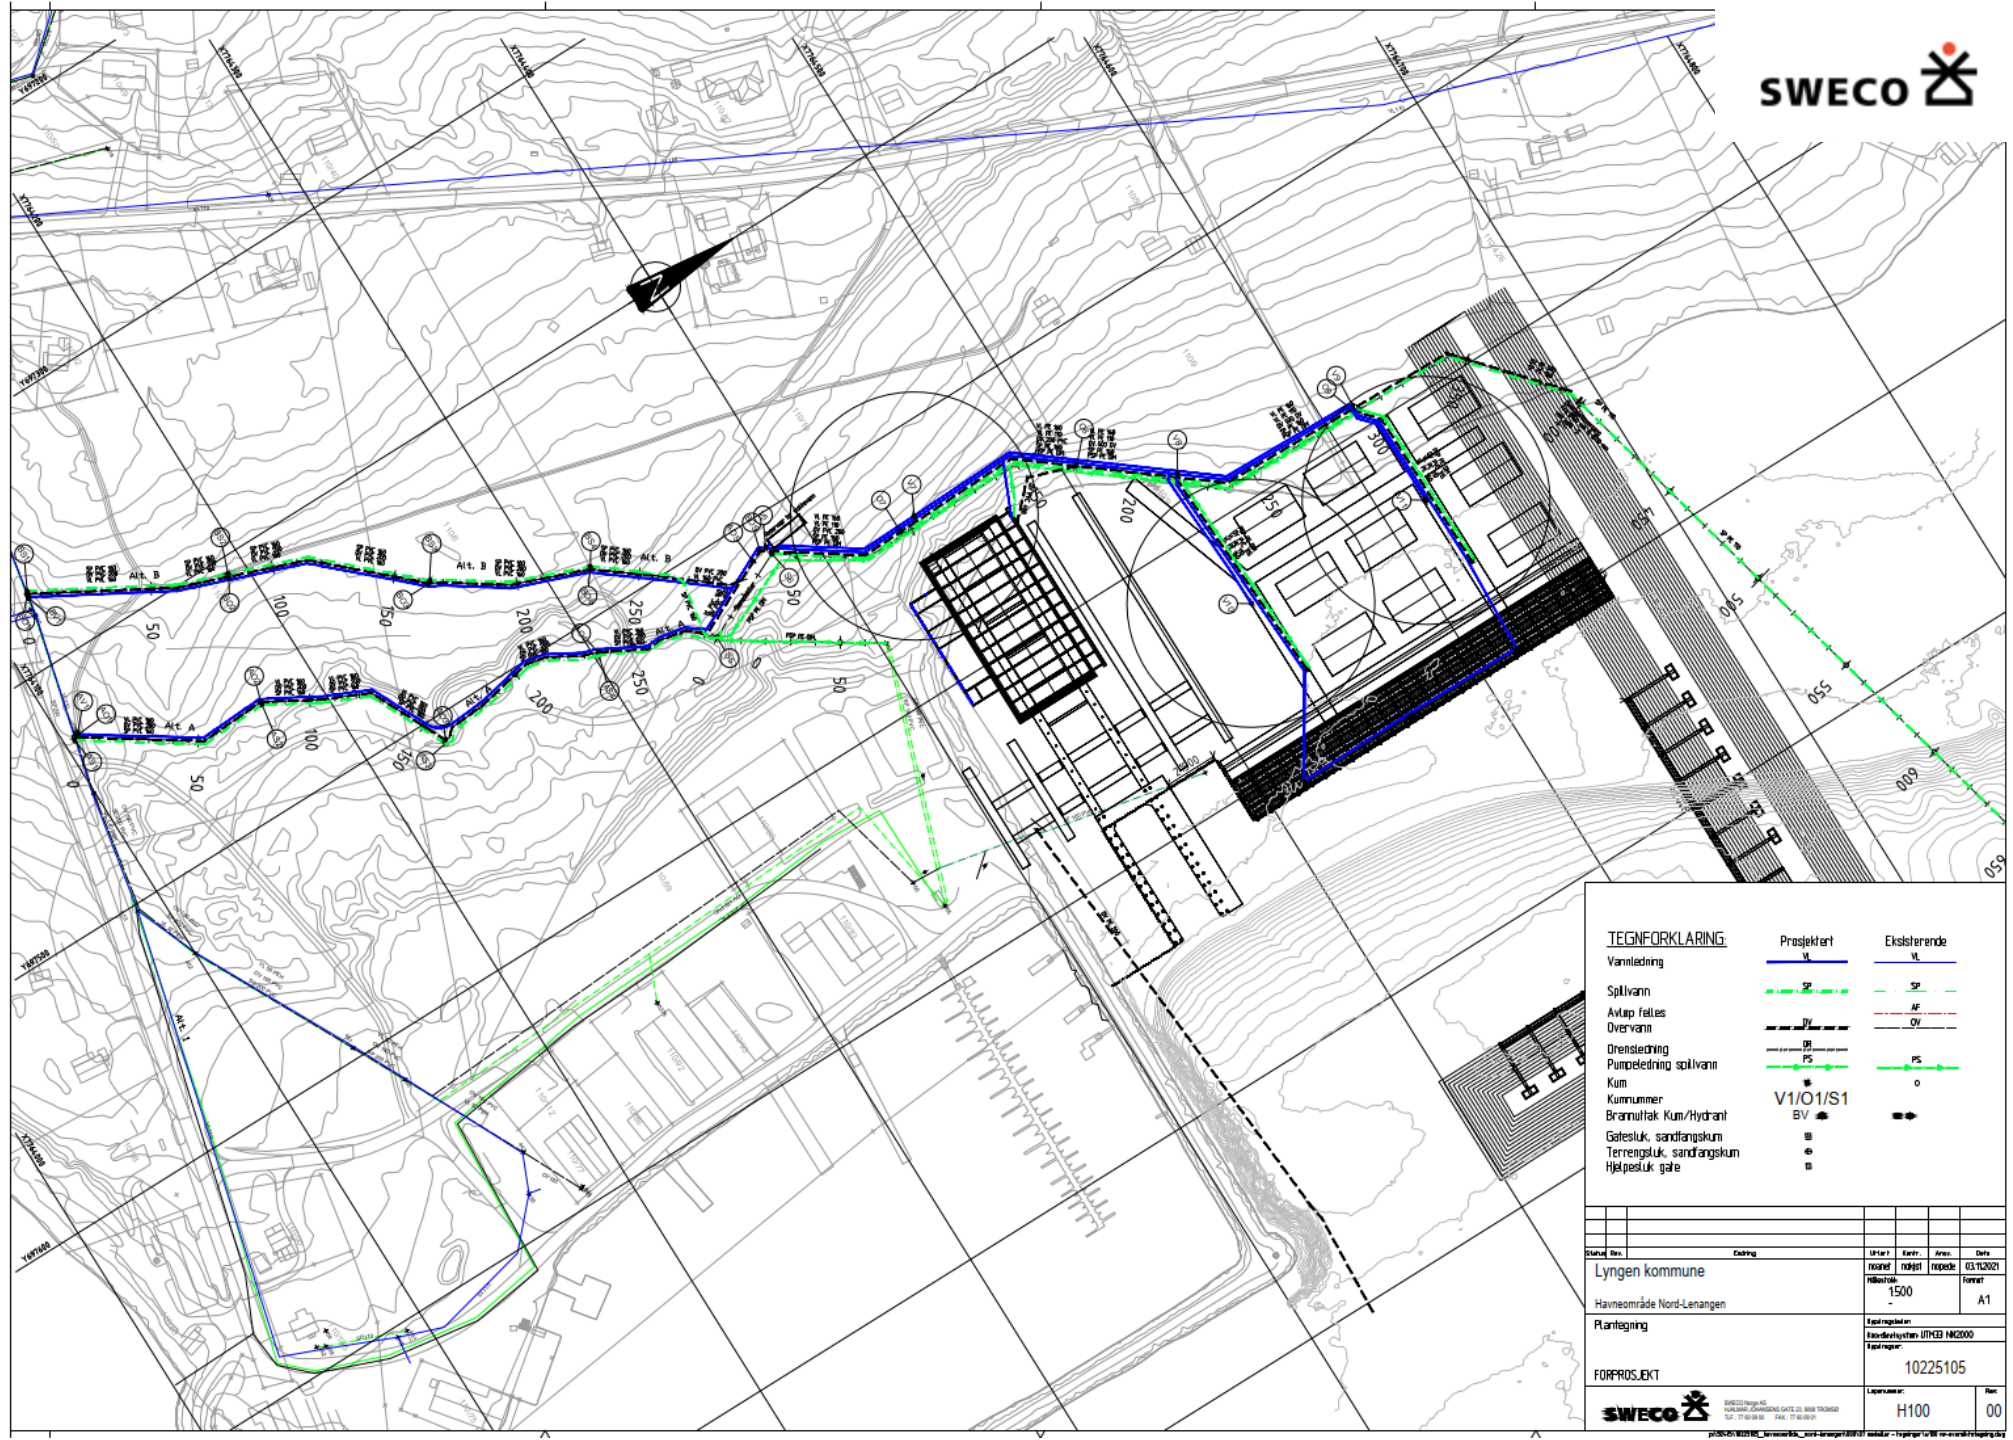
SWECO

Alt. B
Alt. B
Alt. B
Alt. A
Alt. A
Alt. A
Alt. 1
50
100
150
200
250
250
200
150
100
50
50
0
0
200
250
300
500
550
600
650

TEGNFORKLARING:
| | Prosjektert | Eksisterende |
|---|---|---|
| Vannledning | VL | VL |
| Spillvann | SP | SP |
| Avløp felles | | AF |
| Overvann | OV | OV |
| Drensledning | DR | |
| Pumpeledning spillvann | PS | PS |
| Kum | | |
| Kumnummer | V1/O1/S1 | |
| Brannuttak Kum/Hydrant | BV | |
| Gatesluk, sandfangskum | | |
| Terrengsluk, sandfangskum | | |
| Hjelpesluk gate | | |

Status | Rev. | Endring | Utført | Kontr. | Godk. | Dato
noanel | nokjst | nopede | 03.11.2021
Lyngen kommune
Havneområde Nord-Lenangen
Målestokk 1:500
Format A1
Plantegning
Koordinatsystem UTM33 NN2000
Oppdragsnr. 10225105
FORPROSJEKT
SWECO
Løpenummer H100
Rev. 00